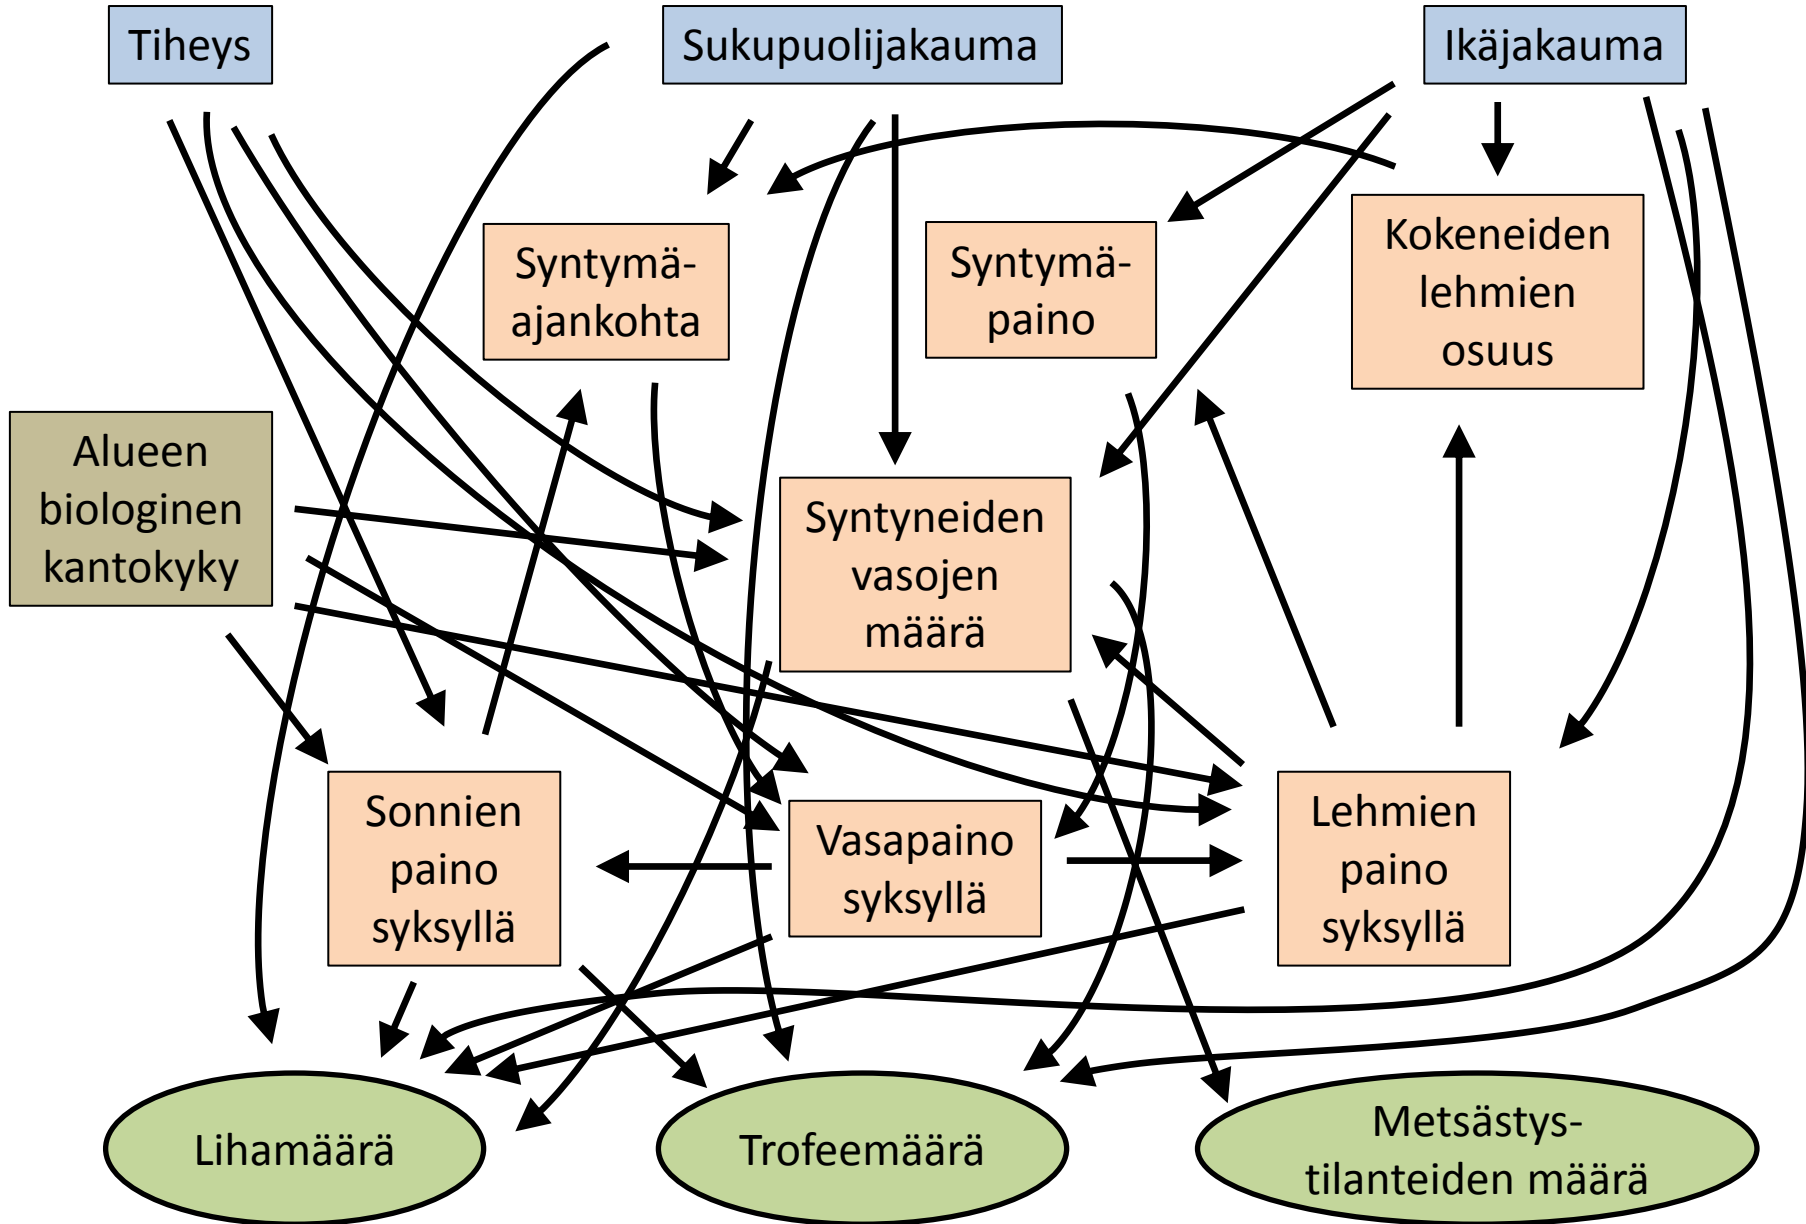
Tiheys

Sukupuolijakauma

Ikäjakauma

Syntymäajankohta

Syntymäpaino

Kokeneiden lehmien osuus

Alueen biologinen kantokyky

Syntyneiden vasojen määrä

Sonnien paino syksyllä

Vasapaino syksyllä

Lehmien paino syksyllä

Lihamäärä

Trofeemäärä

Metsästystilanteiden määrä